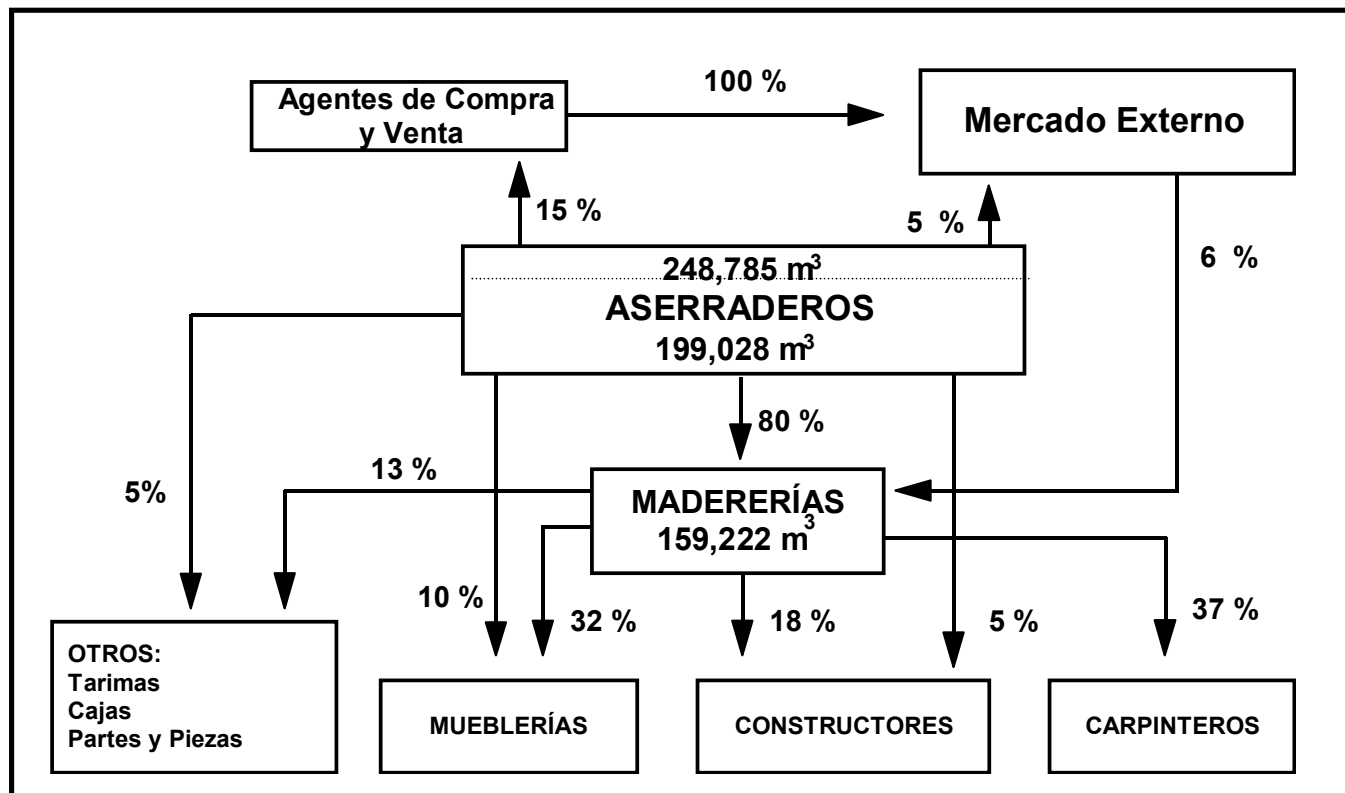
Agentes de Compra y Venta

100 %

Mercado Externo

15 %

5 %

6 %

248,785 m$^3$

ASERRADEROS

199,028 m$^3$

80 %

5%

13 %

MADERERÍAS

159,222 m$^3$

10 %

32 %

18 %

5 %

37 %

OTROS:
Tarimas
Cajas
Partes y Piezas

MUEBLERÍAS

CONSTRUCTORES

CARPINTEROS